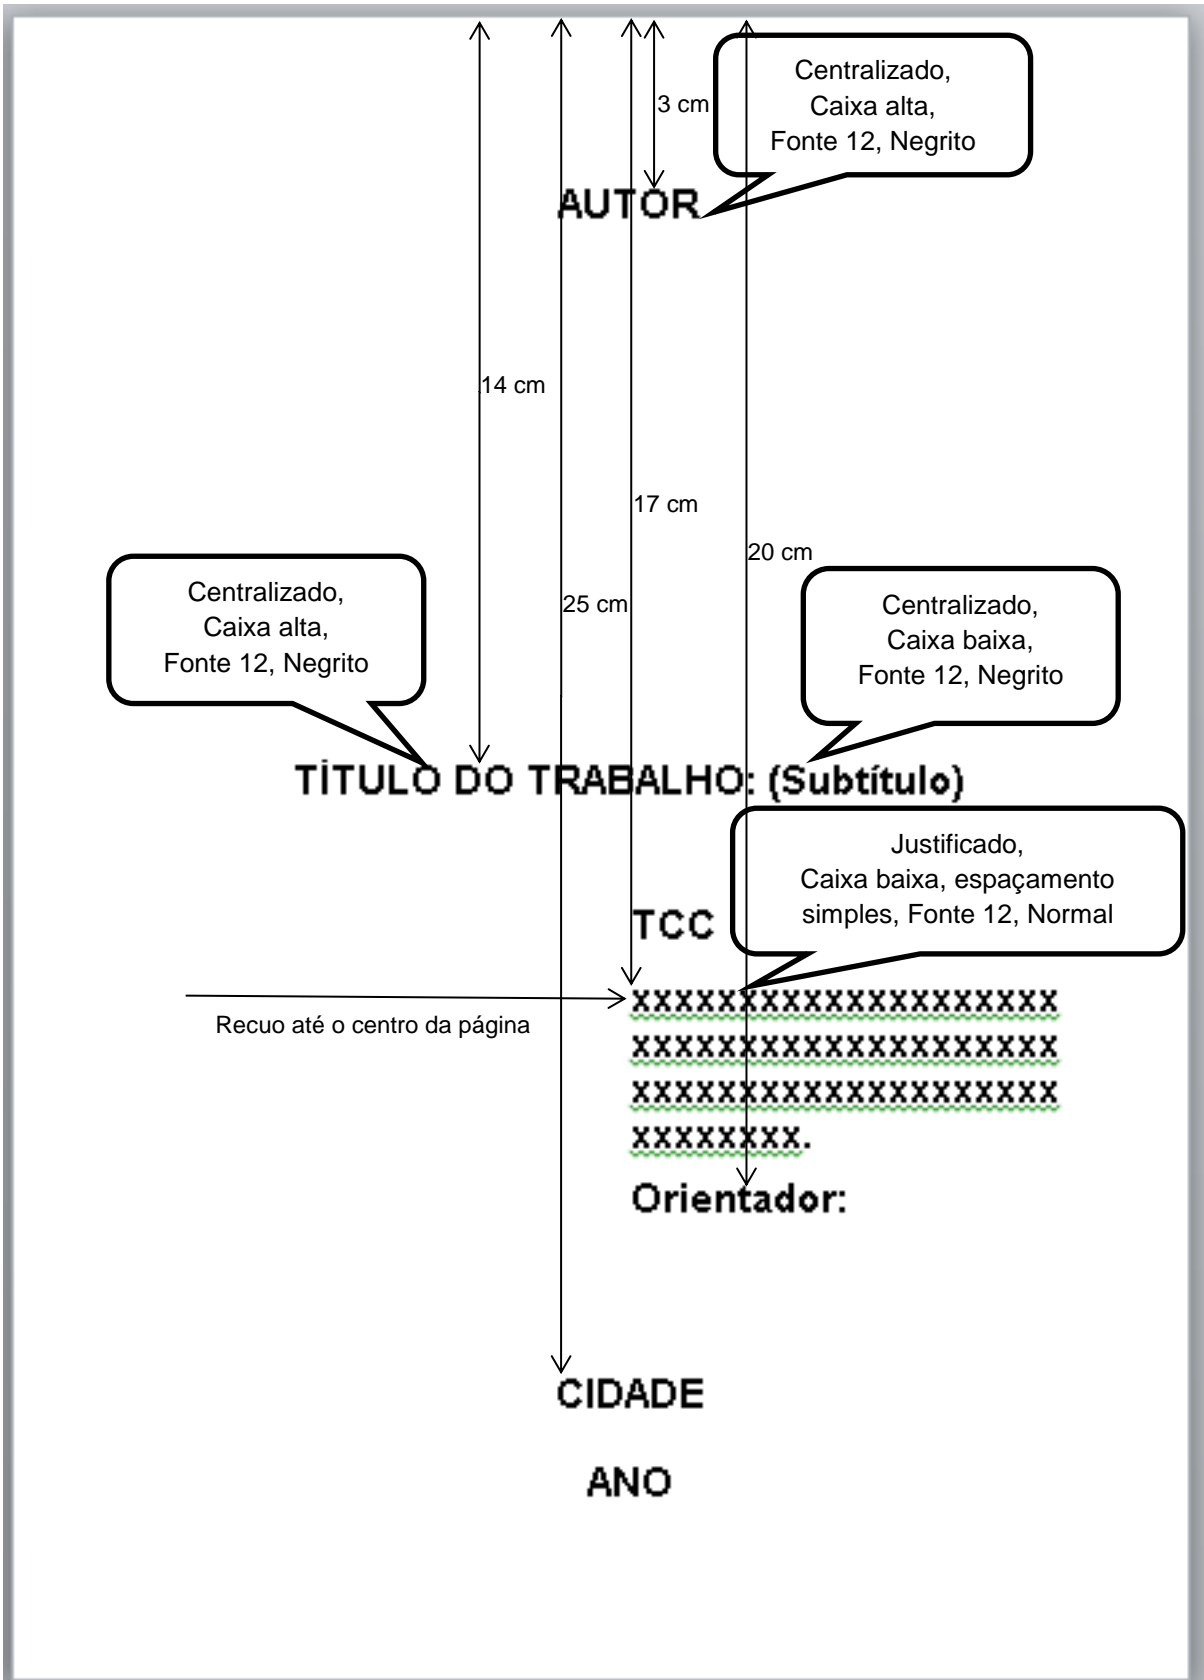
Centralizado,
Caixa alta,
Fonte 12, Negrito

3 cm

AUTOR

14 cm

17 cm

20 cm

Centralizado,
Caixa alta,
Fonte 12, Negrito

25 cm

Centralizado,
Caixa baixa,
Fonte 12, Negrito

TÍTULO DO TRABALHO: (Subtítulo)

Justificado,
Caixa baixa, espaçamento simples, Fonte 12, Normal

TCC

Recuo até o centro da página

XXXXXXXXXXXXXXXXXXX XXXXXXXXXXXXXXXXXXX XXXXXXXXXXXXXXXXXXX XXXXXXXX.

Orientador:

CIDADE

ANO